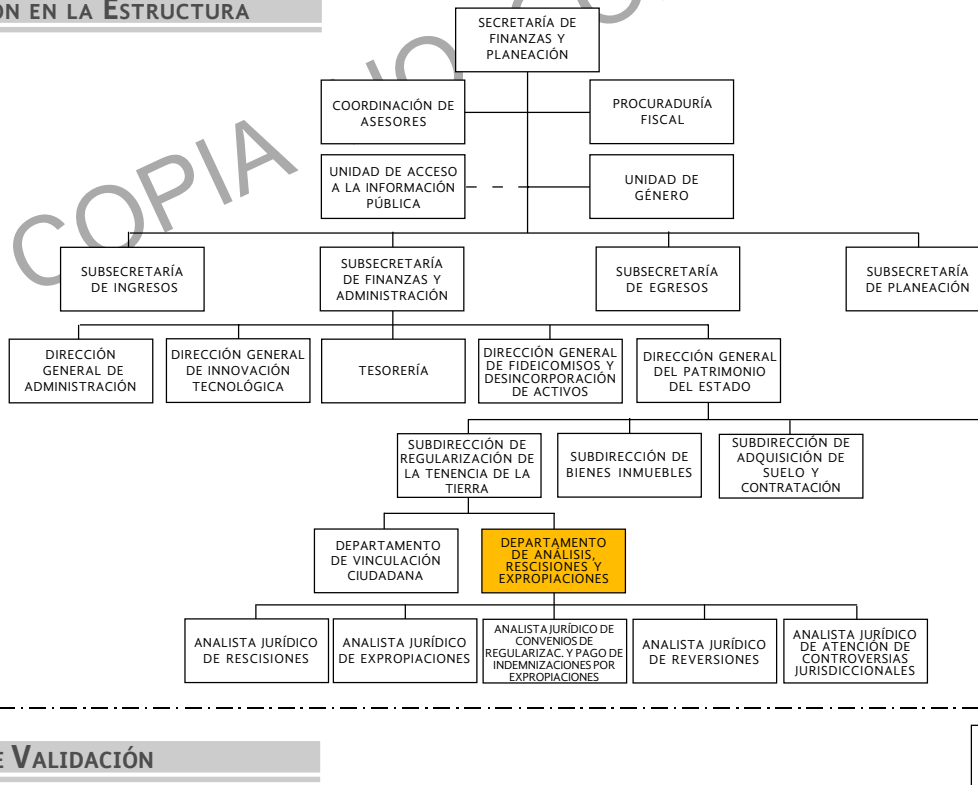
ÓN EN LA ESTRUCTURA

COPIA NO CONTROLADA

SECRETARÍA DE FINANZAS Y PLANEACIÓN

COORDINACIÓN DE ASESORES

PROCURADURÍA FISCAL

UNIDAD DE ACCESO A LA INFORMACIÓN PÚBLICA

UNIDAD DE GÉNERO

SUBSECRETARÍA DE INGRESOS

SUBSECRETARÍA DE FINANZAS Y ADMINISTRACIÓN

SUBSECRETARÍA DE EGRESOS

SUBSECRETARÍA DE PLANEACIÓN

DIRECCIÓN GENERAL DE ADMINISTRACIÓN

DIRECCIÓN GENERAL DE INNOVACIÓN TECNOLÓGICA

TESORERÍA

DIRECCIÓN GENERAL DE FIDEICOMISOS Y DESINCORPORACIÓN DE ACTIVOS

DIRECCIÓN GENERAL DEL PATRIMONIO DEL ESTADO

SUBDIRECCIÓN DE REGULARIZACIÓN DE LA TENENCIA DE LA TIERRA

SUBDIRECCIÓN DE BIENES INMUEBLES

SUBDIRECCIÓN DE ADQUISICIÓN DE SUELO Y CONTRATACIÓN

DEPARTAMENTO DE VINCULACIÓN CIUDADANA

DEPARTAMENTO DE ANÁLISIS, RESCISIONES Y EXPROPIACIONES

ANALISTA JURÍDICO DE RESCISIONES

ANALISTA JURÍDICO DE EXPROPIACIONES

ANALISTA JURÍDICO DE CONVENIOS DE REGULARIZAC. Y PAGO DE INDEMNIZACIONES POR EXPROPIACIONES

ANALISTA JURÍDICO DE REVERSIONES

ANALISTA JURÍDICO DE ATENCIÓN DE CONTROVERSIAS JURISDICCIONALES

E VALIDACIÓN